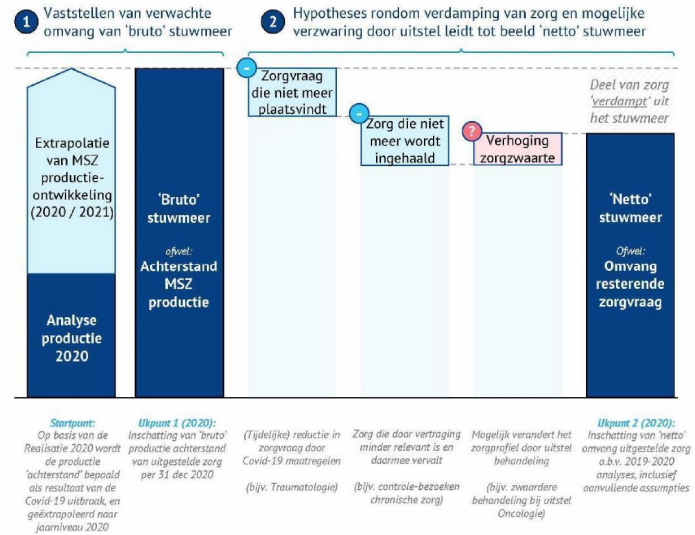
1 Vaststellen van verwachte omvang van 'bruto' stuwmeer

2 Hypotheses rondom verdamping van zorg en mogelijke verzwaring door uitstel leidt tot beeld 'netto' stuwmeer

Extrapolatie van MSZ productie-ontwikkeling (2020 / 2021)

Analyse productie 2020

'Bruto' stuwmeer

ofwel:

Achterstand MSZ productie

- Zorgvraag die niet meer plaatsvindt

- Zorg die niet meer wordt ingehaald

? Verhoging zorgzwaarte

Deel van zorg 'verdampt' uit het stuwmeer

'Netto' stuwmeer

Ofwel:

Omvang resterende zorgvraag

Startpunt:
Op basis van de Realisatie 2020 wordt de productie 'achterstand' bepaald als resultaat van de Covid-19 uitbraak, en geëxtrapoleerd naar jaarniveau 2020

IJkpunt 1 (2020):
Inschatting van 'bruto' productie achterstand van uitgestelde zorg per 31 dec 2020

(Tijdelijke) reductie in zorgvraag door Covid-19 maatregelen

(bijv. Traumatologie)

Zorg die door vertraging minder relevant is en daarmee vervalt

(bijv. controle-bezoeken chronische zorg)

Mogelijk verandert het zorgprofiel door uitstel behandeling

(bijv. zwaardere behandeling bij uitstel Oncologie)

IJkpunt 2 (2020):
Inschatting van 'netto' omvang uitgestelde zorg o.b.v. 2019-2020 analyses, inclusief aanvullende assumpties